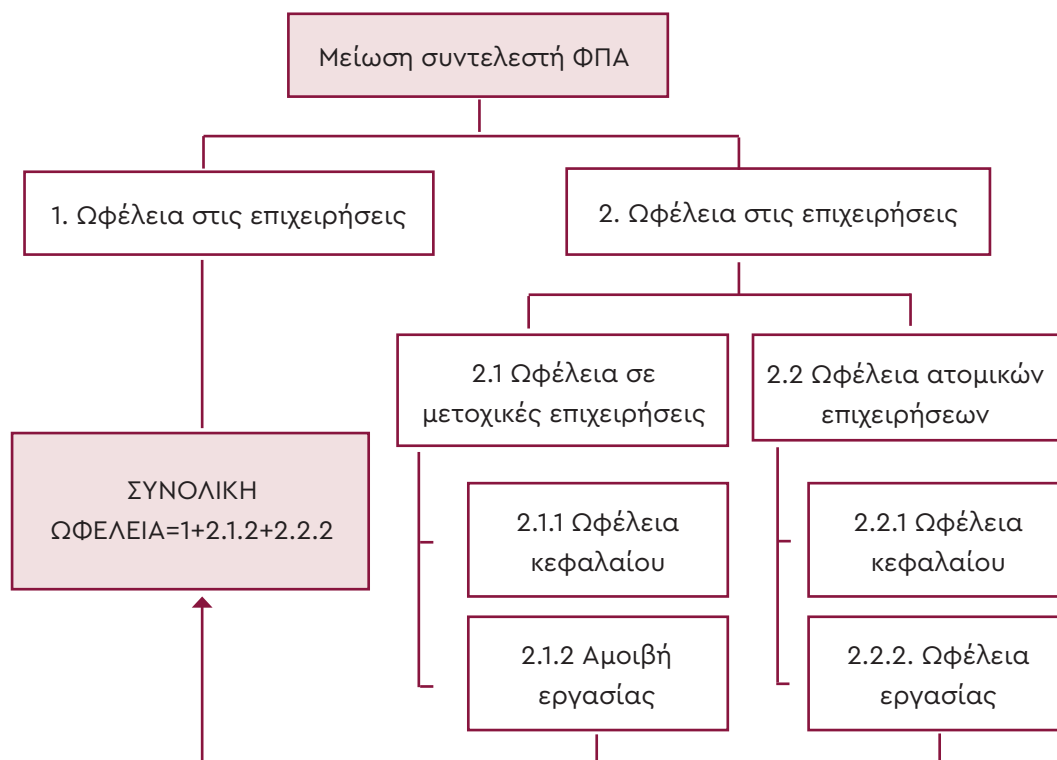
Μείωση συντελεστή ΦΠΑ

1. Ωφέλεια στις επιχειρήσεις

2. Ωφέλεια στις επιχειρήσεις

2.1 Ωφέλεια σε μετοχικές επιχειρήσεις

2.2 Ωφέλεια ατομικών επιχειρήσεων

ΣΥΝΟΛΙΚΗ ΩΦΕΛΕΙΑ=1+2.1.2+2.2.2

2.1.1 Ωφέλεια κεφαλαίου

2.2.1 Ωφέλεια κεφαλαίου

2.1.2 Αμοιβή εργασίας

2.2.2. Ωφέλεια εργασίας